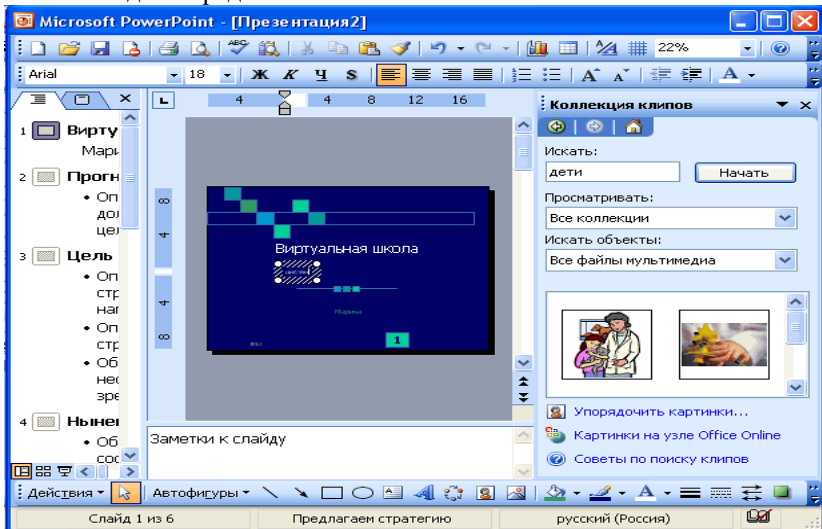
Microsoft PowerPoint - [Презентация2]

22%

Arial 18 Ж К Ч S

1 Вирту
Мари
2 Прогн
• Оп
дол
це
3 Цель
• Оп
стр
на
• Оп
стр
• Об
нес
зре
4 Ныне
• Об
сос

4 4 8 12 16

8 4 4 8

Виртуальная школа

1

Заметки к слайду

Коллекция клипов
Искать:
дети
Начать
Просматривать:
Все коллекции
Искать объекты:
Все файлы мультимедиа
Упорядочить картинки...
Картинки на узле Office Online
Советы по поиску клипов

Действия Автофигуры

Слайд 1 из 6 Предлагаем стратегию русский (Россия)